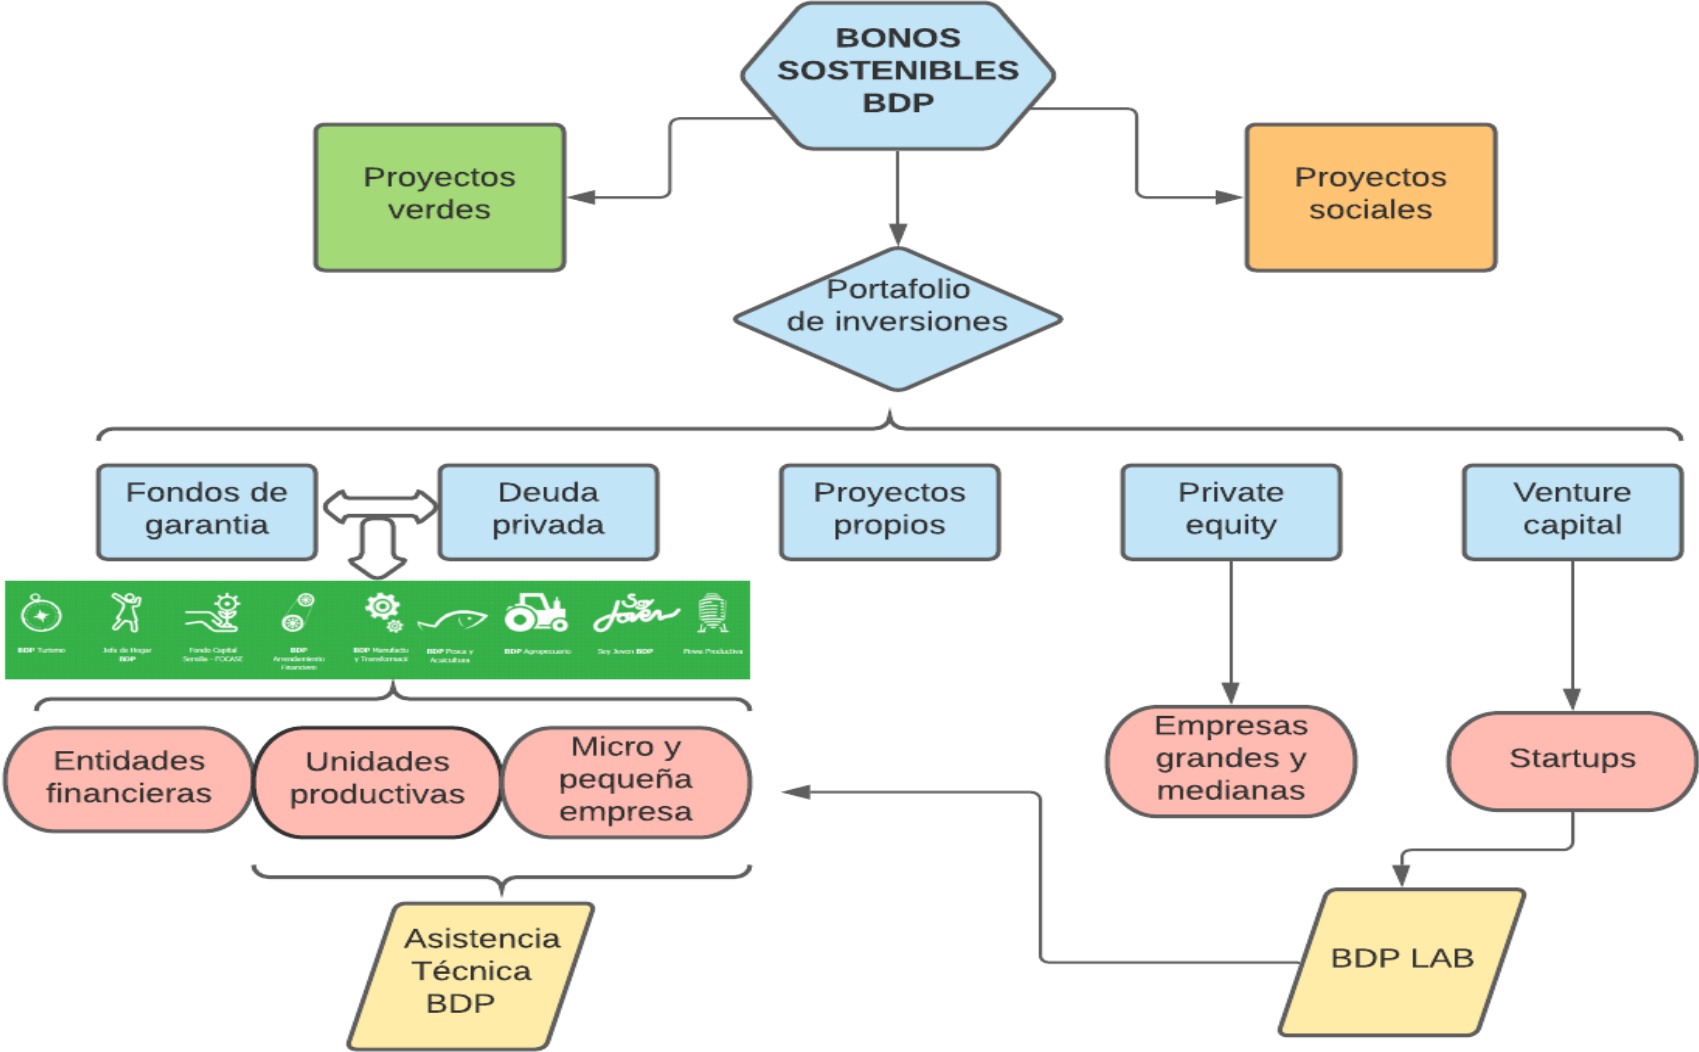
BONOS SOSTENIBLES BDP

Proyectos verdes

Proyectos sociales

Portafolio de inversiones

Fondos de garantia

Deuda privada

Proyectos propios

Private equity

Venture capital

BDP Turismo
Jefa de Hogar BDP
Fondo Capital Semilla - FOCASE
BDP Arrendamiento Financiero
BDP Manufactura y Transformación
BDP Pesca y Acuicultura
BDP Agropecuario
Soy Joven BDP
Pirwa Productiva

Entidades financieras

Unidades productivas

Micro y pequeña empresa

Empresas grandes y medianas

Startups

Asistencia Técnica BDP

BDP LAB